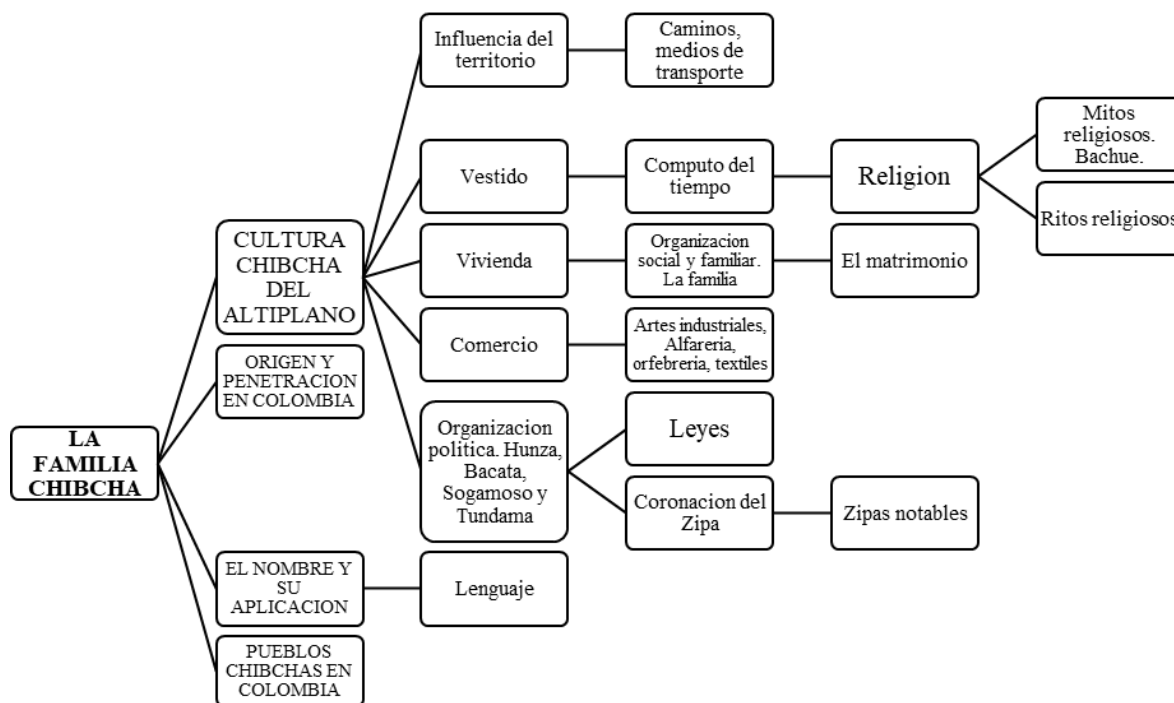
LA FAMILIA CHIBCHA

CULTURA CHIBCHA DEL ALTIPLANO

ORIGEN Y PENETRACION EN COLOMBIA

EL NOMBRE Y SU APLICACION

PUEBLOS CHIBCHAS EN COLOMBIA

Influencia del territorio

Caminos, medios de transporte

Vestido

Computo del tiempo

Religion

Mitos religiosos. Bachue.

Ritos religiosos

Vivienda

Organizacion social y familiar. La familia

El matrimonio

Comercio

Artes industriales, Alfareria, orfebreria, textiles

Organizacion politica. Hunza, Bacata, Sogamoso y Tundama

Leyes

Coronacion del Zipa

Zipas notables

Lenguaje